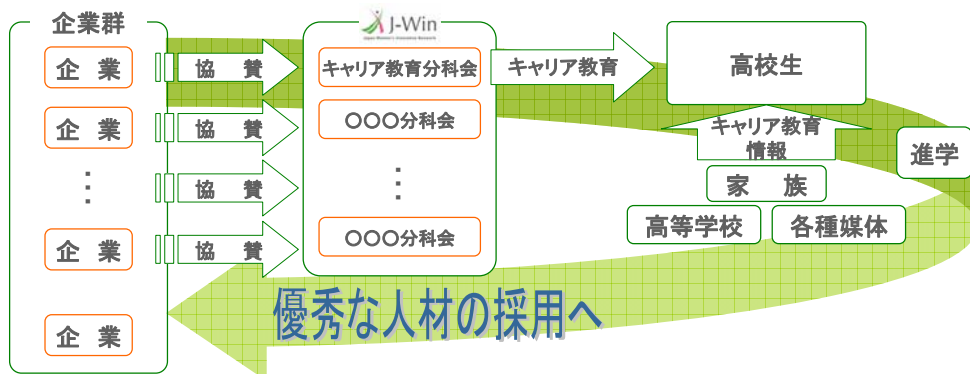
企業群

企　業

企　業

⋮

企　業

企　業

協　賛

協　賛

協　賛

協　賛

J-Win

キャリア教育分科会

〇〇〇分科会

⋮

〇〇〇分科会

キャリア教育

高校生

キャリア教育情報

家　族

高等学校

各種媒体

進学

優秀な人材の採用へ